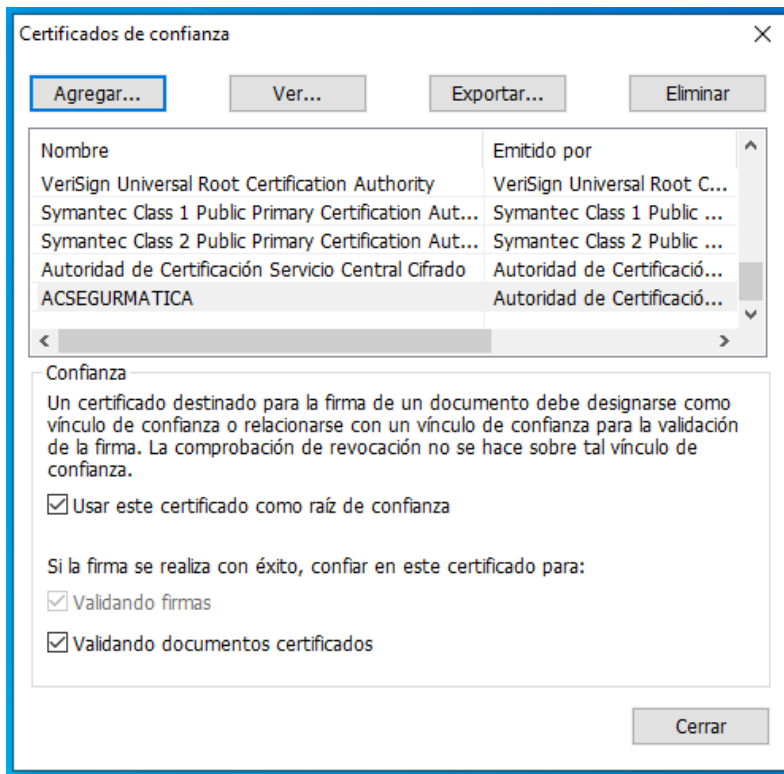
Certificados de confianza

Agregar... Ver... Exportar... Eliminar

| Nombre | Emitido por |
|---|---|
| VeriSign Universal Root Certification Authority | VeriSign Universal Root C... |
| Symantec Class 1 Public Primary Certification Aut... | Symantec Class 1 Public ... |
| Symantec Class 2 Public Primary Certification Aut... | Symantec Class 2 Public ... |
| Autoridad de Certificación Servicio Central Cifrado | Autoridad de Certificació... |
| ACSEGURMATICA | Autoridad de Certificació... |

Confianza

Un certificado destinado para la firma de un documento debe designarse como vínculo de confianza o relacionarse con un vínculo de confianza para la validación de la firma. La comprobación de revocación no se hace sobre tal vínculo de confianza.

Usar este certificado como raíz de confianza

Si la firma se realiza con éxito, confiar en este certificado para:

Validando firmas

Validando documentos certificados

Cerrar